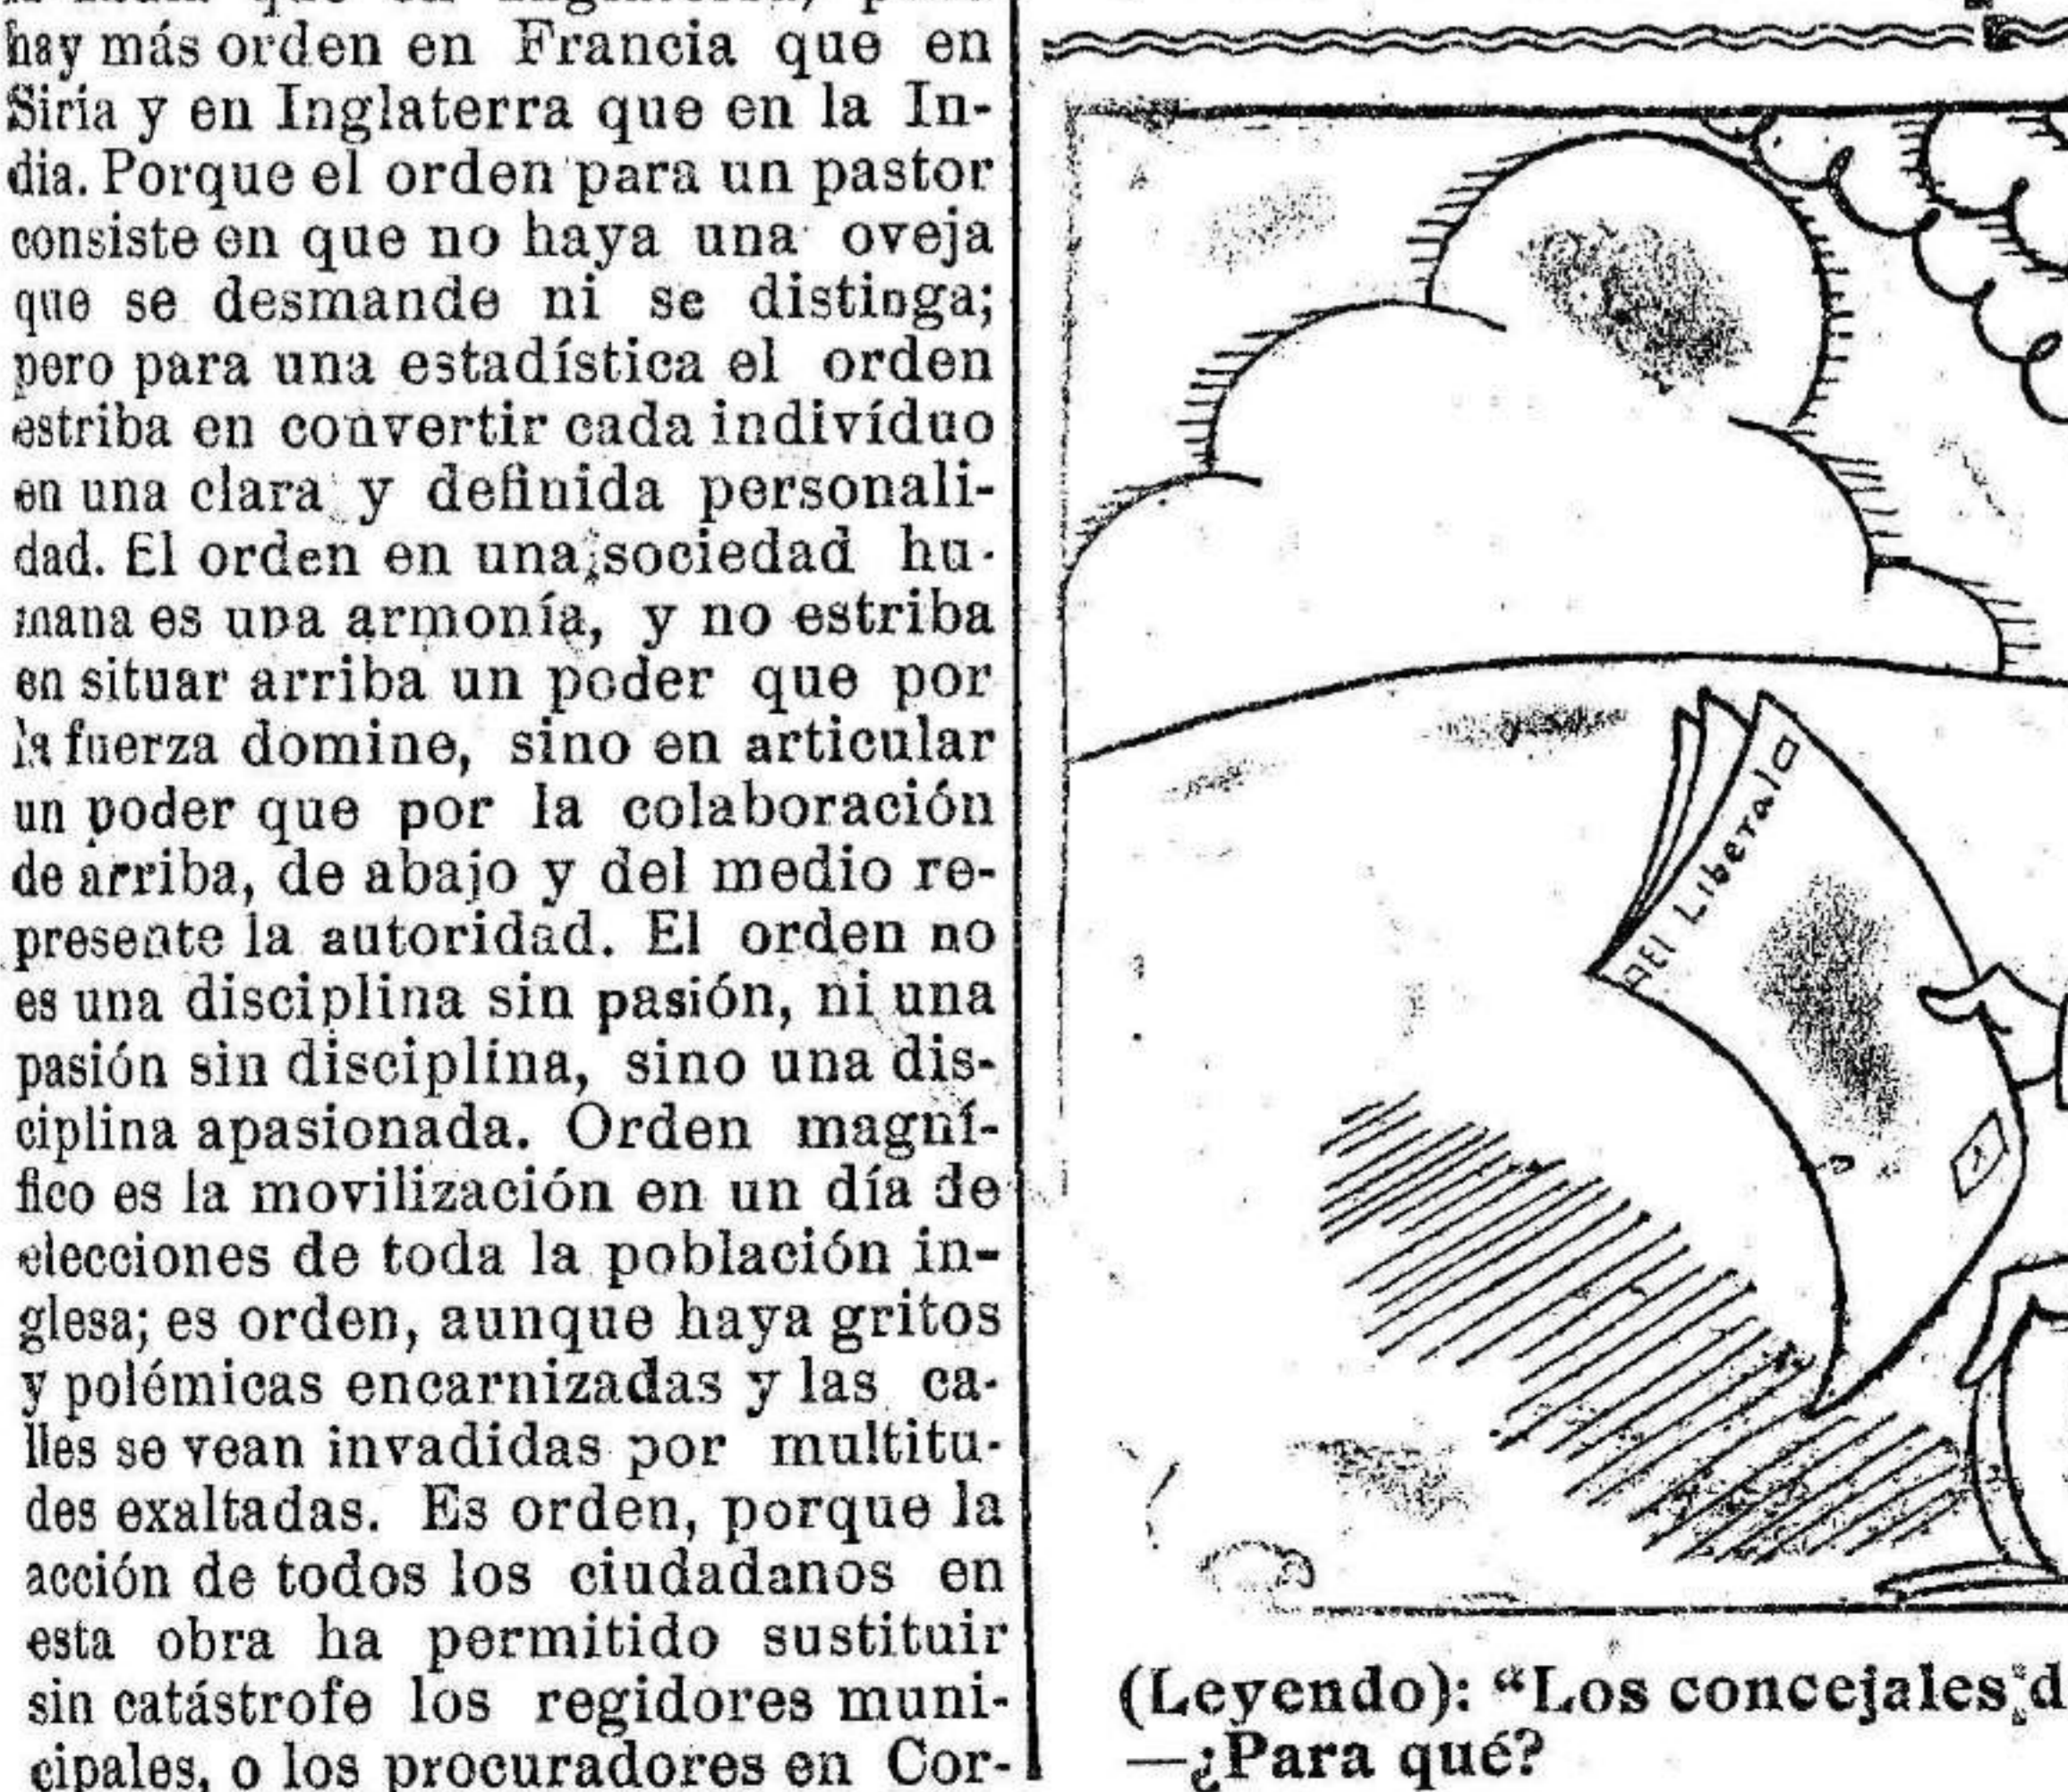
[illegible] hay más orden en Francia que en Siria y en Inglaterra que en la India. Porque el orden para un pastor consiste en que no haya una oveja que se desmande ni se distinga; pero para una estadística el orden estriba en convertir cada indivíduo en una clara y definida personalidad. El orden en una sociedad humana es una armonía, y no estriba en situar arriba un poder que por la fuerza domine, sino en articular un poder que por la colaboración de arriba, de abajo y del medio represente la autoridad. El orden no es una disciplina sin pasión, ni una pasión sin disciplina, sino una disciplina apasionada. Orden magnífico es la movilización en un día de elecciones de toda la población inglesa; es orden, aunque haya gritos y polémicas encarnizadas y las calles se vean invadidas por multitudes exaltadas. Es orden, porque la acción de todos los ciudadanos en esta obra ha permitido sustituir sin catástrofe los regidores municipales, o los procuradores en Cor-

El Liberal

(Leyendo): "Los concejales d
—¿Para qué?